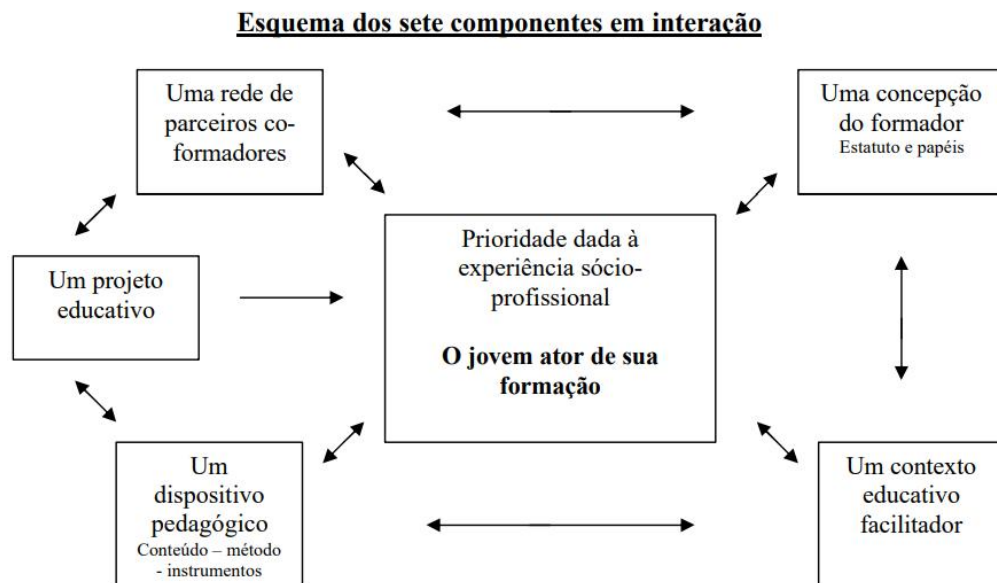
Esquema dos sete componentes em interação

Uma rede de parceiros co-formadores

Uma concepção do formador
Estatuto e papéis

Um projeto educativo

Prioridade dada à experiência sócio-profissional

O jovem ator de sua formação

Um dispositivo pedagógico
Conteúdo – método - instrumentos

Um contexto educativo facilitador